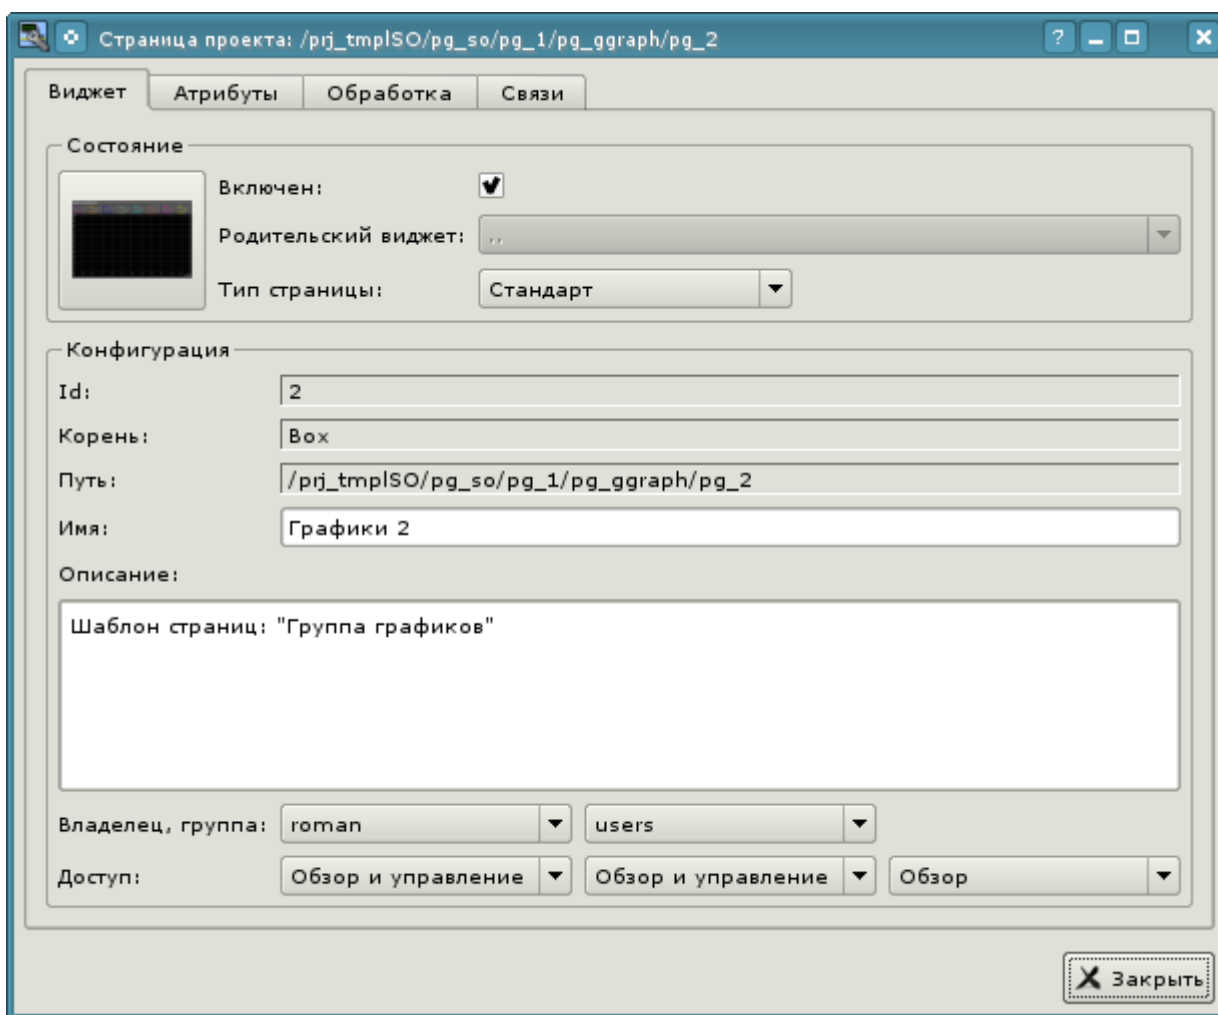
Страница проекта: /prj_tmplSO/pg_so/pg_1/pg_ggraph/pg_2

?

Виджет
Атрибуты
Обработка
Связи

Состояние

Включен:

Родительский виджет: ..

Тип страницы: Стандарт

Конфигурация

Id: 2

Корень: Box

Путь: /prj_tmplSO/pg_so/pg_1/pg_ggraph/pg_2

Имя: Графики 2

Описание:

Шаблон страниц: "Группа графиков"

Владелец, группа: roman users

Доступ: Обзор и управление Обзор и управление Обзор

Закрыть